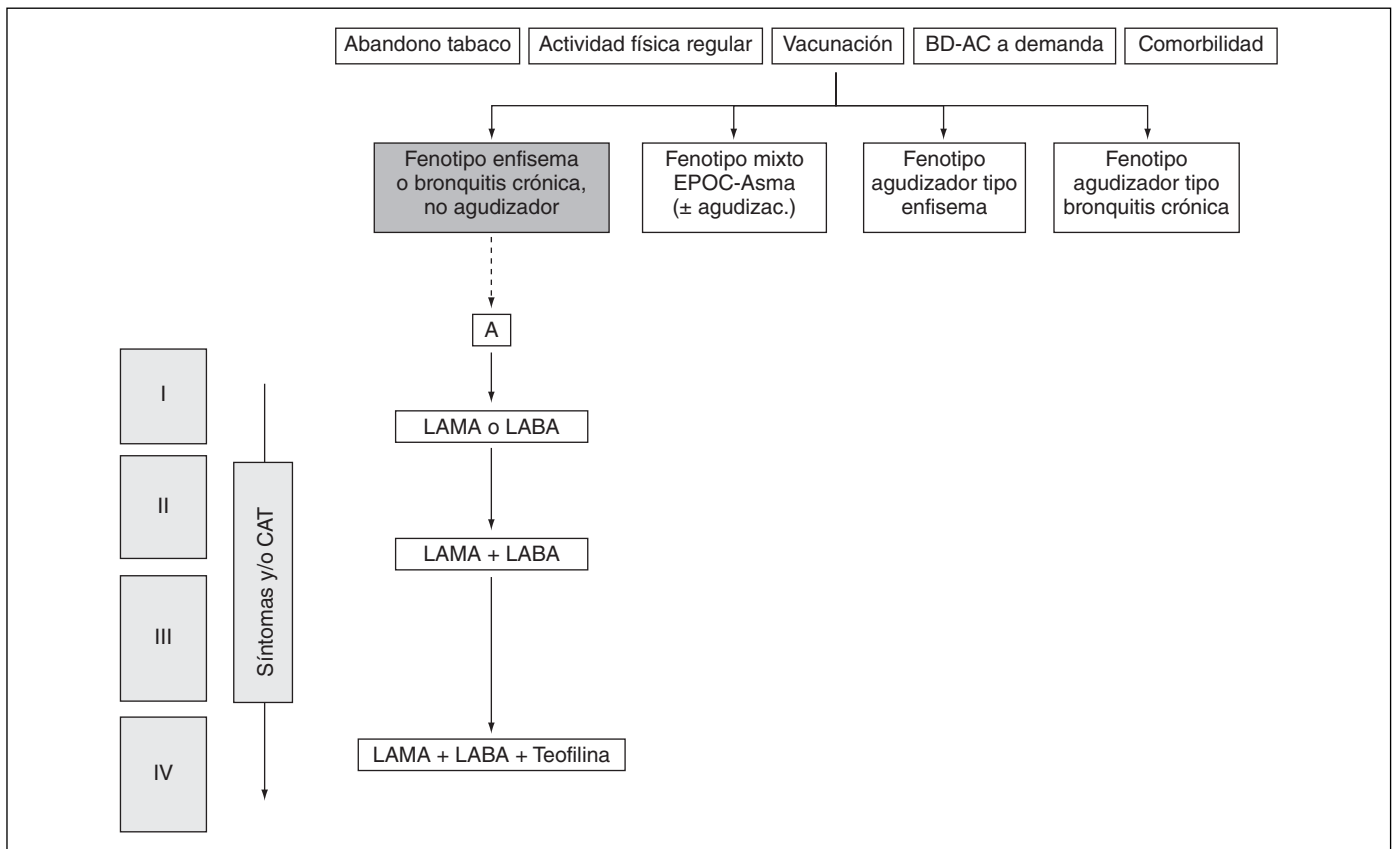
Abandono tabaco
Actividad física regular
Vacunación
BD-AC a demanda
Comorbilidad

Fenotipo enfisema o bronquitis crónica, no agudizador
Fenotipo mixto EPOC-Asma (± agudizac.)
Fenotipo agudizador tipo enfisema
Fenotipo agudizador tipo bronquitis crónica

A

I
II
III
IV

Síntomas y/o CAT

LAMA o LABA
LAMA + LABA
LAMA + LABA + Teofilina